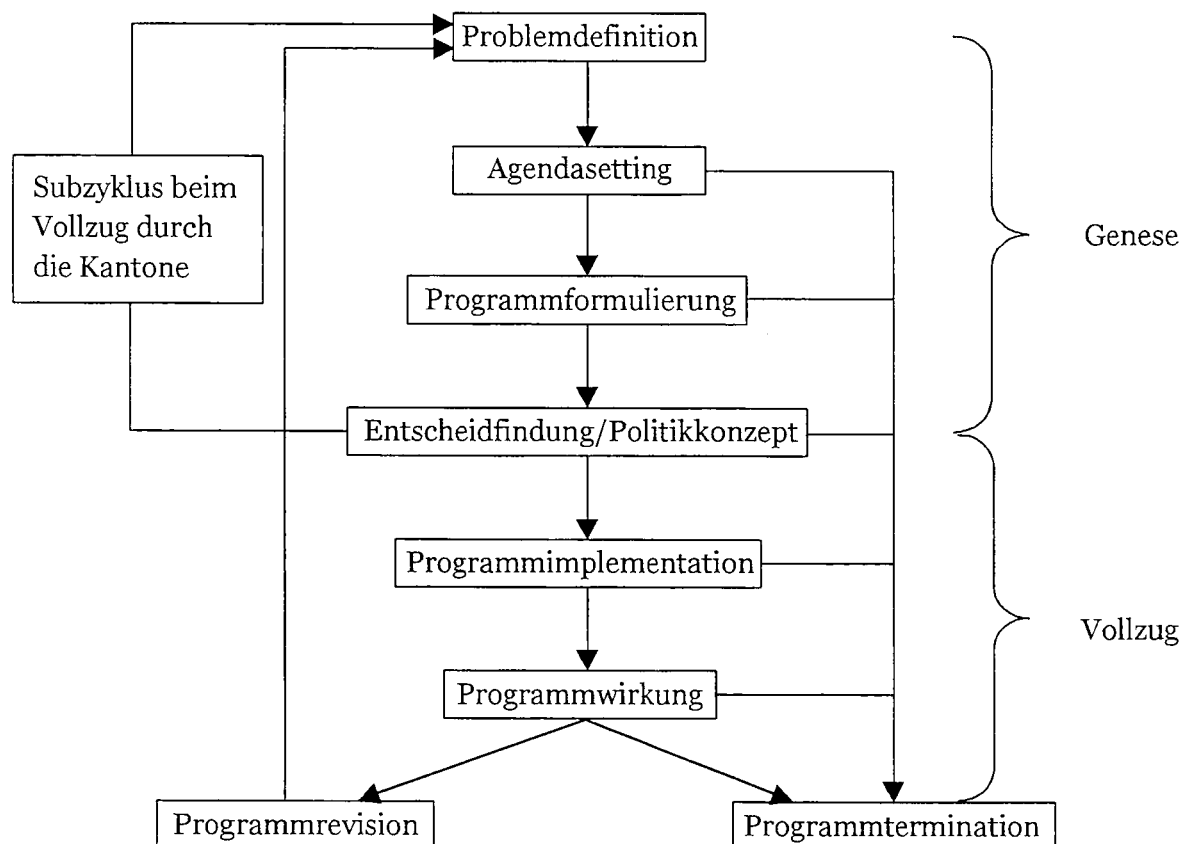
Problemdefinition

Subzyklus beim Vollzug durch die Kantone

Agendasetting

Genese

Programmformulierung

Entscheidfindung/Politikkonzept

Programmimplementation

Vollzug

Programmwirkung

Programmrevision

Programmtermination